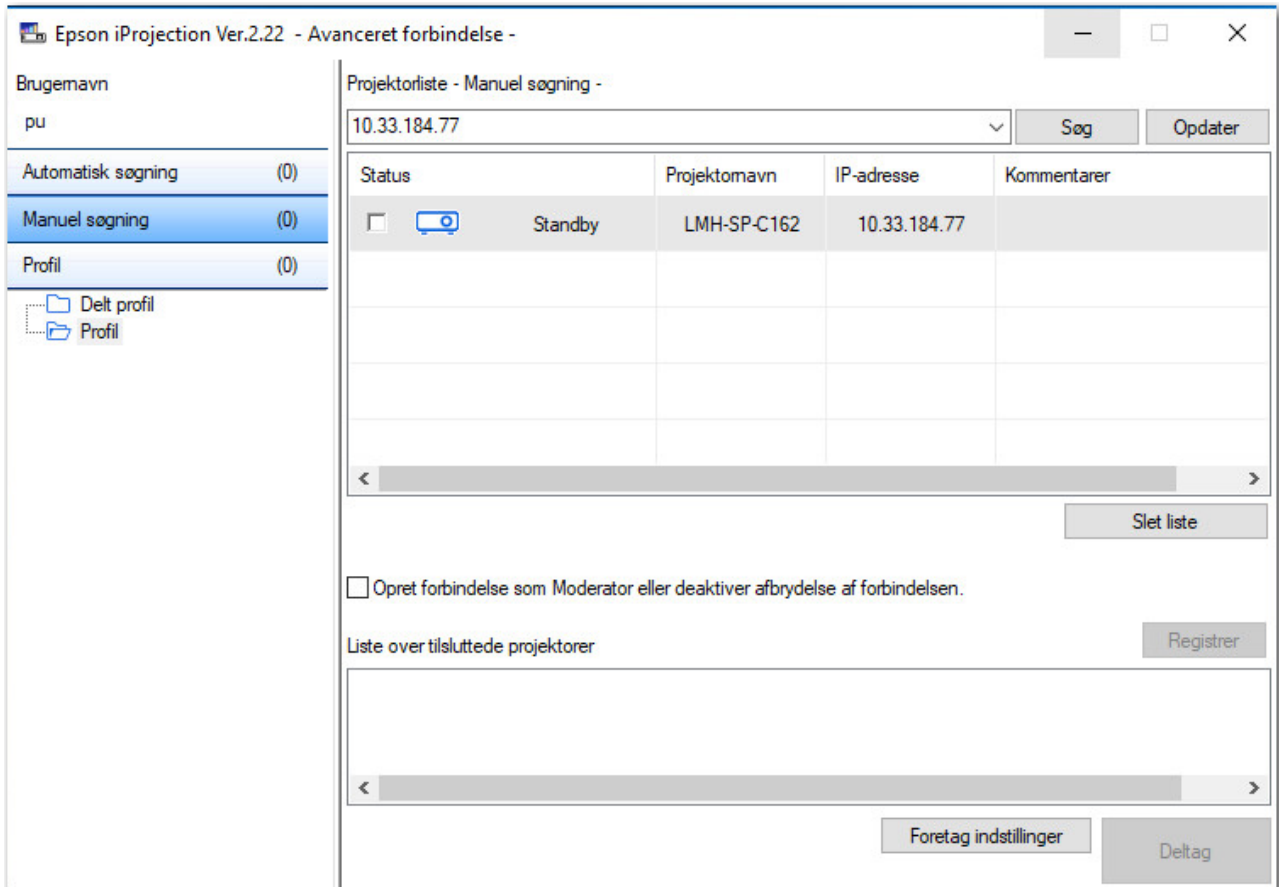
Epson iProjection Ver.2.22 - Avanceret forbindelse -

Brugernavn
pu

Automatisk søgning (0)
Manuel søgning (0)
Profil (0)
Delt profil
Profil

Projektorliste - Manuel søgning -
10.33.184.77
Søg
Opdater

| Status | | Projektornavn | IP-adresse | Kommentarer |
|---|---|---|---|---|
| | Standby | LMH-SP-C162 | 10.33.184.77 | |

Slet liste

Opret forbindelse som Moderator eller deaktiver afbrydelse af forbindelsen.

Liste over tilsluttede projektorer
Registrer

Foretag indstillinger
Deltag